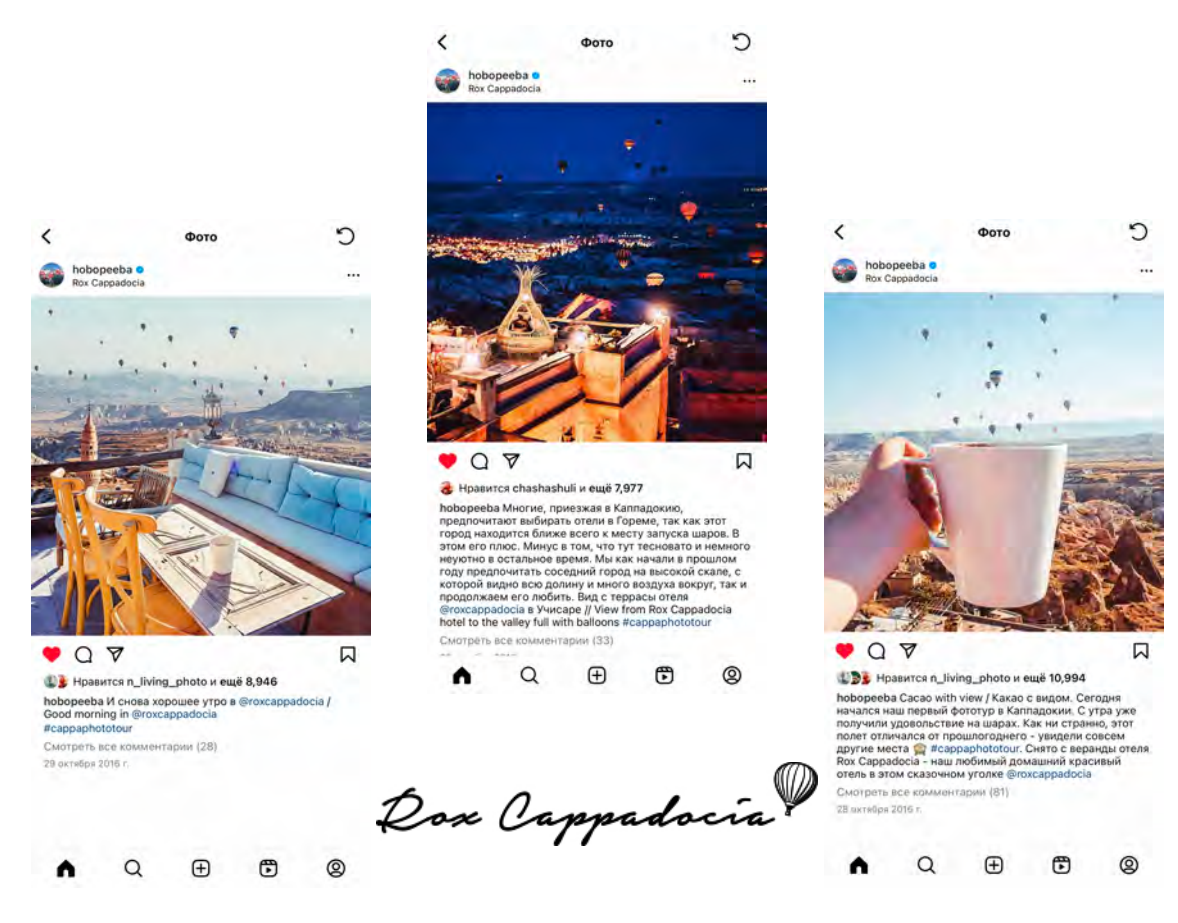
Фото

hobopeeba
Rox Cappadocia

Нравится n_living_photo и ещё 8,946

hobopeeba И снова хорошее утро в @roxcappadocia / Good morning in @roxcappadocia #cappaphototour

Смотреть все комментарии (28)

29 октября 2016 г.

Фото

hobopeeba
Rox Cappadocia

Нравится chashashuli и ещё 7,977

hobopeeba Многие, приезжая в Каппадокию, предпочитают выбирать отели в Гореме, так как этот город находится ближе всего к месту запуска шаров. В этом его плюс. Минус в том, что тут тесновато и немного неуютно в остальное время. Мы как начали в прошлом году предпочитать соседний город на высокой скале, с которой видно всю долину и много воздуха вокруг, так и продолжаем его любить. Вид с террасы отеля @roxcappadocia в Учисаре // View from Rox Cappadocia hotel to the valley full with balloons #cappaphototour

Смотреть все комментарии (33)

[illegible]

Фото

hobopeeba
Rox Cappadocia

Нравится n_living_photo и ещё 10,994

hobopeeba Cacao with view / Какао с видом. Сегодня начался наш первый фототур в Каппадокии. С утра уже получили удовольствие на шарах. Как ни странно, этот полет отличался от прошлогоднего - увидели совсем другие места #cappaphototour. Снято с веранды отеля Rox Cappadocia - наш любимый домашний красивый отель в этом сказочном уголке @roxcappadocia

Смотреть все комментарии (81)

28 октября 2016 г.

Rox Cappadocia